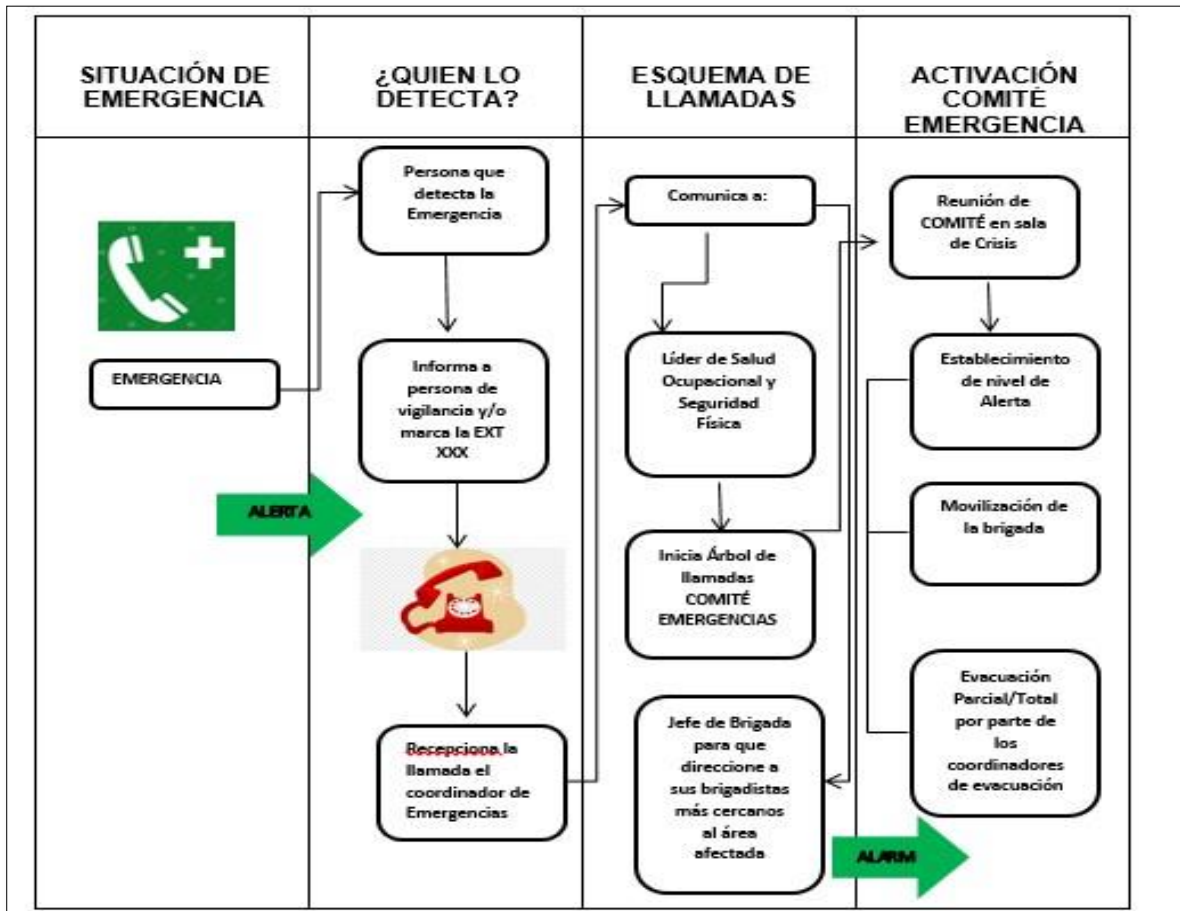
SITUACIÓN DE EMERGENCIA

EMERGENCIA

ALERTA

¿QUIEN LO DETECTA?

Persona que detecta la Emergencia

Informa a persona de vigilancia y/o marca la EXT XXX

Recepciona la llamada el coordinador de Emergencias

ESQUEMA DE LLAMADAS

Comunica a:

Líder de Salud Ocupacional y Seguridad Física

Inicia Árbol de llamadas COMITÉ EMERGENCIAS

Jefe de Brigada para que direccione a sus brigadistas más cercanos al área afectada

ALARM

ACTIVACIÓN COMITÉ EMERGENCIA

Reunión de COMITÉ en sala de Crisis

Establecimiento de nivel de Alerta

Movilización de la brigada

Evacuación Parcial/Total por parte de los coordinadores de evacuación